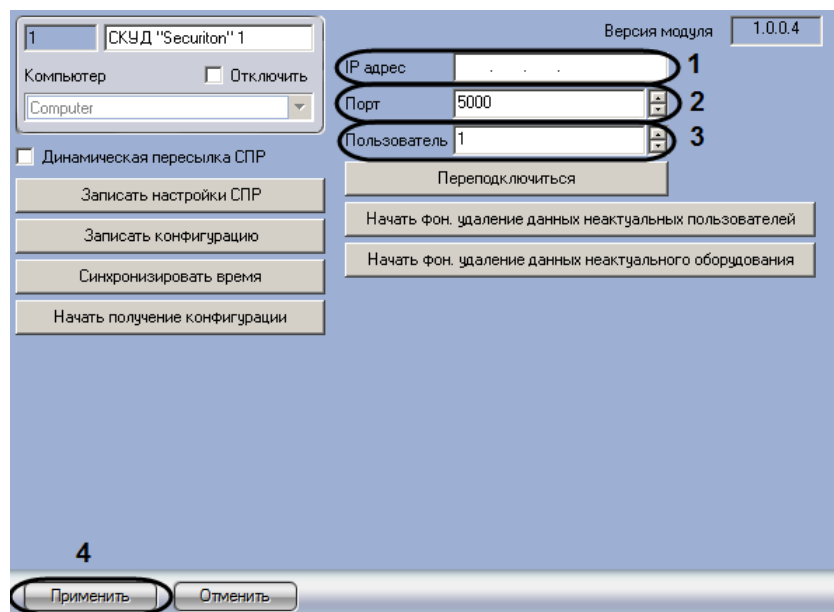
1 СКУД "Securiton" 1

Компьютер

Отключить

Computer

Версия модуля 1.0.0.4

IP адрес . . .

1

Порт 5000

2

Пользователь 1

3

Динамическая пересылка СПР

Переподключиться

Записать настройки СПР

Начать фон. удаление данных неактуальных пользователей

Записать конфигурацию

Начать фон. удаление данных неактуального оборудования

Синхронизировать время

Начать получение конфигурации

4

Применить

Отменить